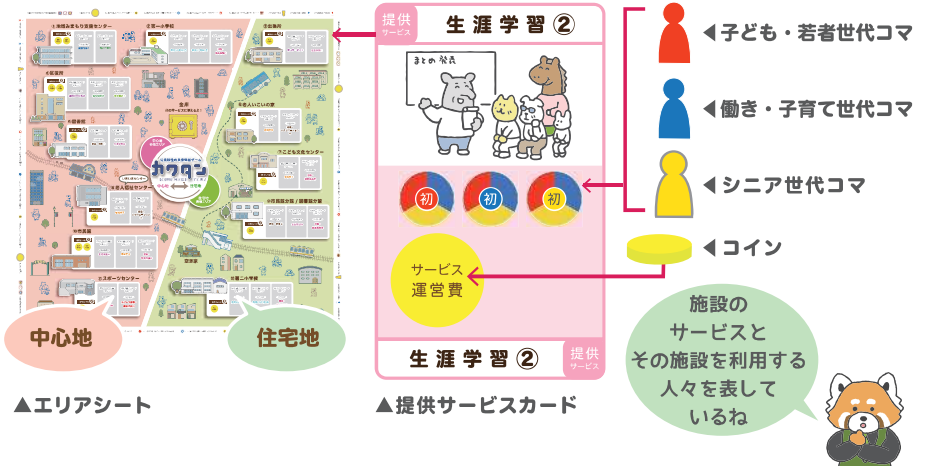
カワタン

中心地

住宅地

▲エリアシート

提供 サービス

生涯学習 ②

まとめ発表

初

初

初

サービス 運営費

生涯学習 ②

提供 サービス

▲提供サービスカード

◀子ども・若者世代コマ

◀働き・子育て世代コマ

◀シニア世代コマ

◀コイン

施設の サービスと その施設を利用する 人々を表して いるね